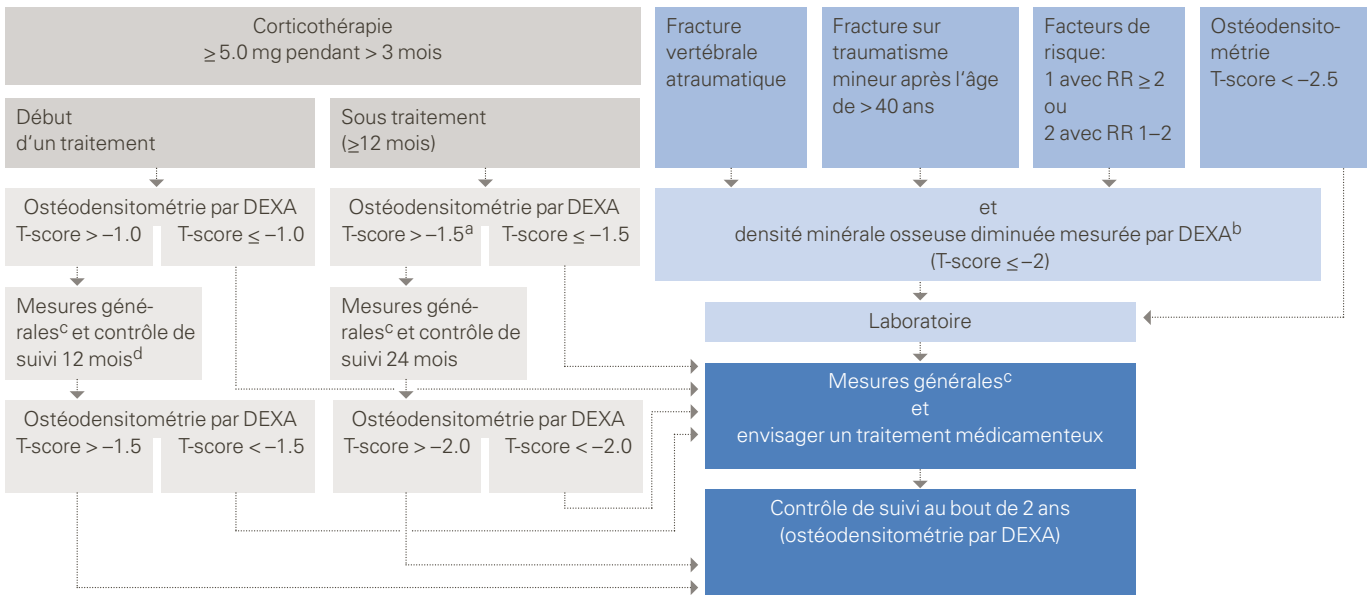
Corticothérapie
$\geq$5.0 mg pendant > 3 mois

Début d'un traitement

Sous traitement ($\geq$12 mois)

Ostéodensitométrie par DEXA
T-score > –1.0
T-score $\leq$ –1.0

Ostéodensitométrie par DEXA
T-score > –1.5$^a$
T-score $\leq$ –1.5

Mesures générales$^c$ et contrôle de suivi 12 mois$^d$

Mesures générales$^c$ et contrôle de suivi 24 mois

Ostéodensitométrie par DEXA
T-score > –1.5
T-score < –1.5

Ostéodensitométrie par DEXA
T-score > –2.0
T-score < –2.0

Fracture vertébrale atraumatique

Fracture sur traumatisme mineur après l'âge de > 40 ans

Facteurs de risque:
1 avec RR $\geq$ 2
ou
2 avec RR 1–2

Ostéodensitométrie
T-score < –2.5

et
densité minérale osseuse diminuée mesurée par DEXA$^b$
(T-score $\leq$ –2)

Laboratoire

Mesures générales$^c$
et
envisager un traitement médicamenteux

Contrôle de suivi au bout de 2 ans
(ostéodensitométrie par DEXA)